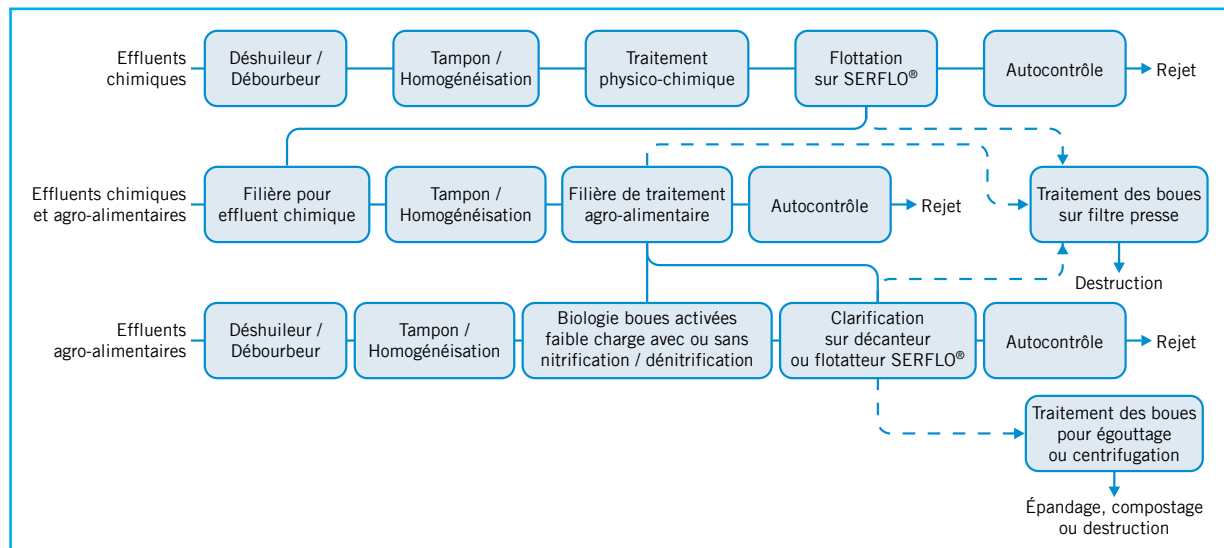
Effluents chimiques

Déshuileur / Débourbeur

Tampon / Homogénéisation

Traitement physico-chimique

Flottation sur SERFLO®

Autocontrôle

Rejet

Effluents chimiques et agro-alimentaires

Filière pour effluent chimique

Tampon / Homogénéisation

Filière de traitement agro-alimentaire

Autocontrôle

Rejet

Traitement des boues sur filtre presse

Destruction

Effluents agro-alimentaires

Déshuileur / Débourbeur

Tampon / Homogénéisation

Biologie boues activées faible charge avec ou sans nitrification / dénitrification

Clarification sur décanteur ou flotatteur SERFLO®

Autocontrôle

Rejet

Traitement des boues pour égouttage ou centrifugation

Épandage, compostage ou destruction